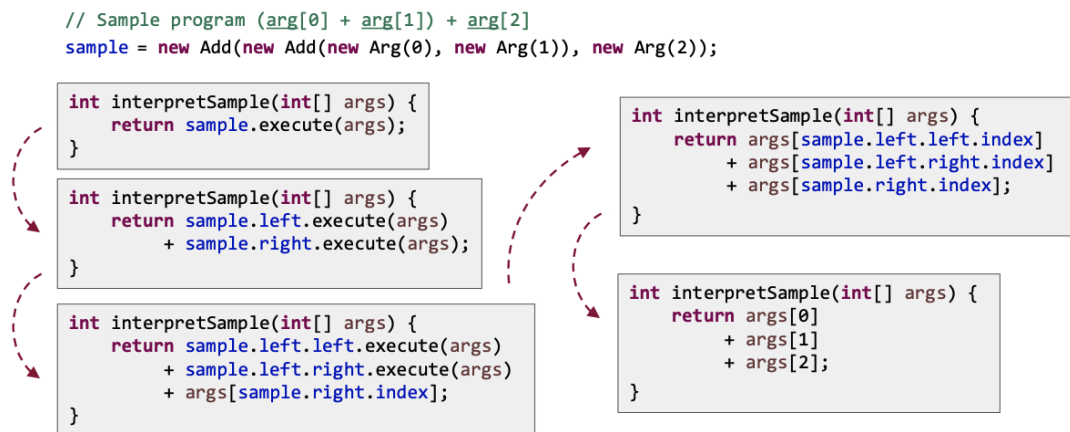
// Sample program (arg[0] + arg[1]) + arg[2]
sample = new Add(new Add(new Arg(0), new Arg(1)), new Arg(2));

```
int interpretSample(int[] args) {
    return sample.execute(args);
}
```

```
int interpretSample(int[] args) {
    return sample.left.execute(args)
        + sample.right.execute(args);
}
```

```
int interpretSample(int[] args) {
    return sample.left.left.execute(args)
        + sample.left.right.execute(args)
        + args[sample.right.index];
}
```

```
int interpretSample(int[] args) {
    return args[sample.left.left.index]
        + args[sample.left.right.index]
        + args[sample.right.index];
}
```

```
int interpretSample(int[] args) {
    return args[0]
        + args[1]
        + args[2];
}
```